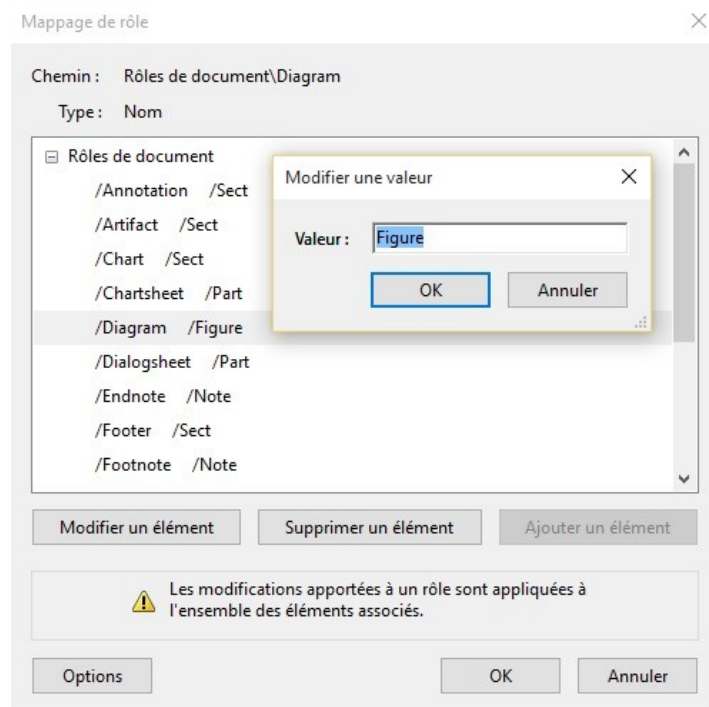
Mappage de rôle

Chemin : Rôles de document\Diagram

Type : Nom

Rôles de document
/Annotation /Sect
/Artifact /Sect
/Chart /Sect
/Chartsheet /Part
/Diagram /Figure
/Dialogsheet /Part
/Endnote /Note
/Footer /Sect
/Footnote /Note

Modifier une valeur

Valeur : Figure

OK Annuler

Modifier un élément Supprimer un élément Ajouter un élément

Les modifications apportées à un rôle sont appliquées à l'ensemble des éléments associés.

Options OK Annuler